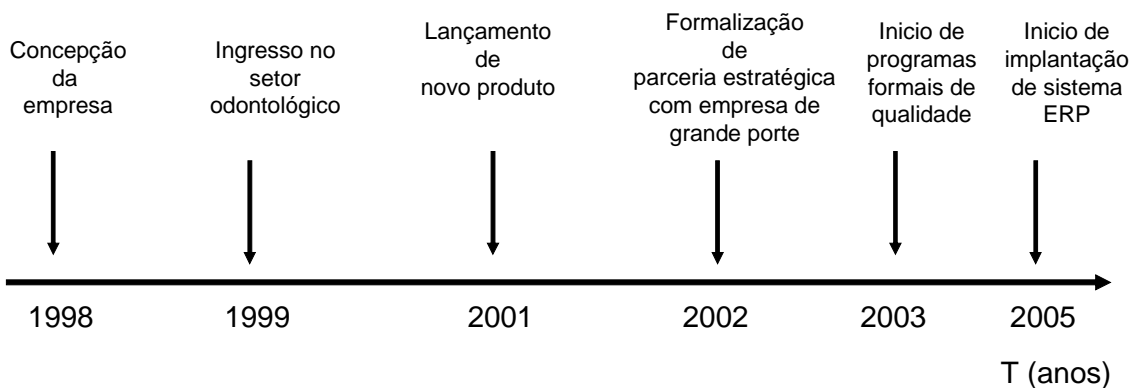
Concepção da empresa

Ingresso no setor odontológico

Lançamento de novo produto

Formalização de parceria estratégica com empresa de grande porte

Inicio de programas formais de qualidade

Inicio de implantação de sistema ERP

1998

1999

2001

2002

2003

2005

T (anos)